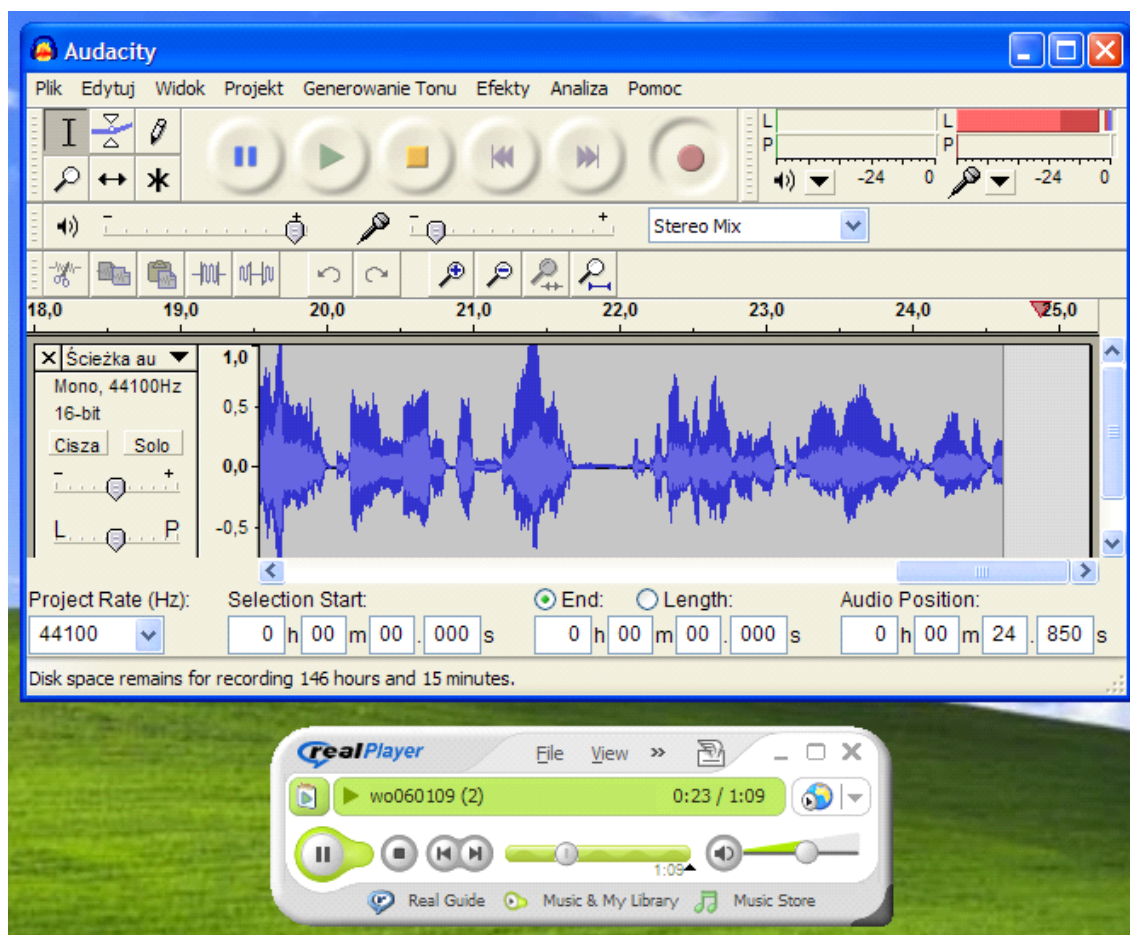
Audacity

Plik Edytuj Widok Projekt Generowanie Tonu Efekty Analiza Pomoc

L
P
-24 0
L
P
-24 0

Stereo Mix

18,0 19,0 20,0 21,0 22,0 23,0 24,0 25,0

Ścieżka au
Mono, 44100Hz
16-bit
Cisza Solo
- +
L P

1,0
0,5
0,0
-0,5

Project Rate (Hz): 44100
Selection Start: 0 h 00 m 00 . 000 s
End: 0 h 00 m 00 . 000 s
Length:
Audio Position: 0 h 00 m 24 . 850 s

Disk space remains for recording 146 hours and 15 minutes.

realPlayer
File View »
wo060109 (2) 0:23 / 1:09
1:09
Real Guide Music & My Library Music Store